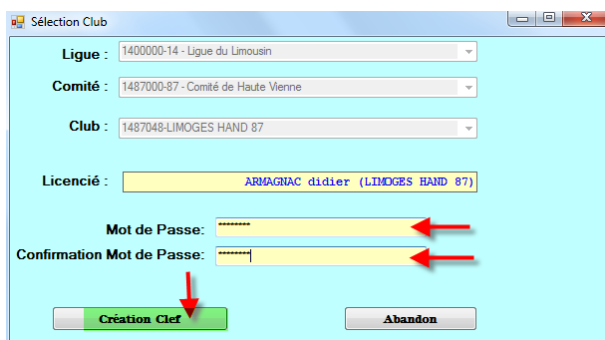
Sélection Club

Ligue : 1400000-14 - Ligue du Limousin

Comité : 1487000-87 - Comité de Haute Vienne

Club : 1487048-LIMOGES HAND 87

Licencié : ARMAGNAC didier (LIMOGES HAND 87)

Mot de Passe: ********

Confirmation Mot de Passe: ********

Création Clef

Abandon